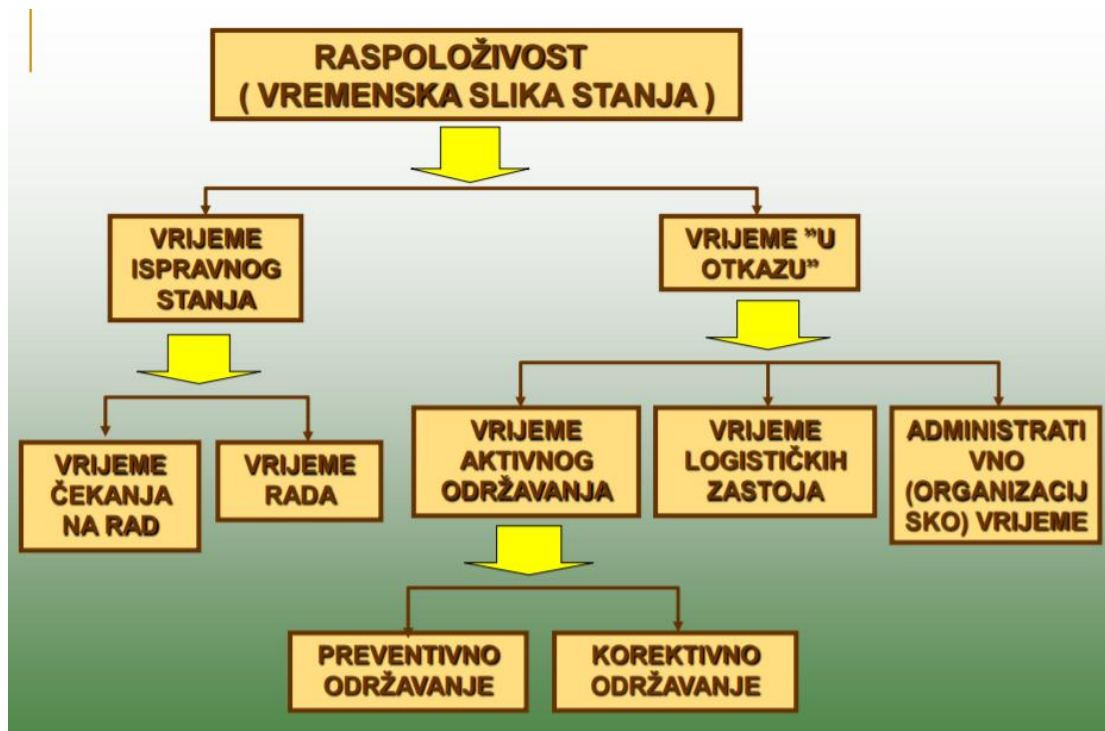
RASPOLOŽIVOST
( VREMENSKA SLIKA STANJA )

VRIJEME ISPRAVNOG STANJA

VRIJEME "U OTKAZU"

VRIJEME ČEKANJA NA RAD

VRIJEME RADA

VRIJEME AKTIVNOG ODRŽAVANJA

VRIJEME LOGISTIČKIH ZASTOJA

ADMINISTRATIVNO (ORGANIZACIJSKO) VRIJEME

PREVENTIVNO ODRŽAVANJE

KOREKTIVNO ODRŽAVANJE